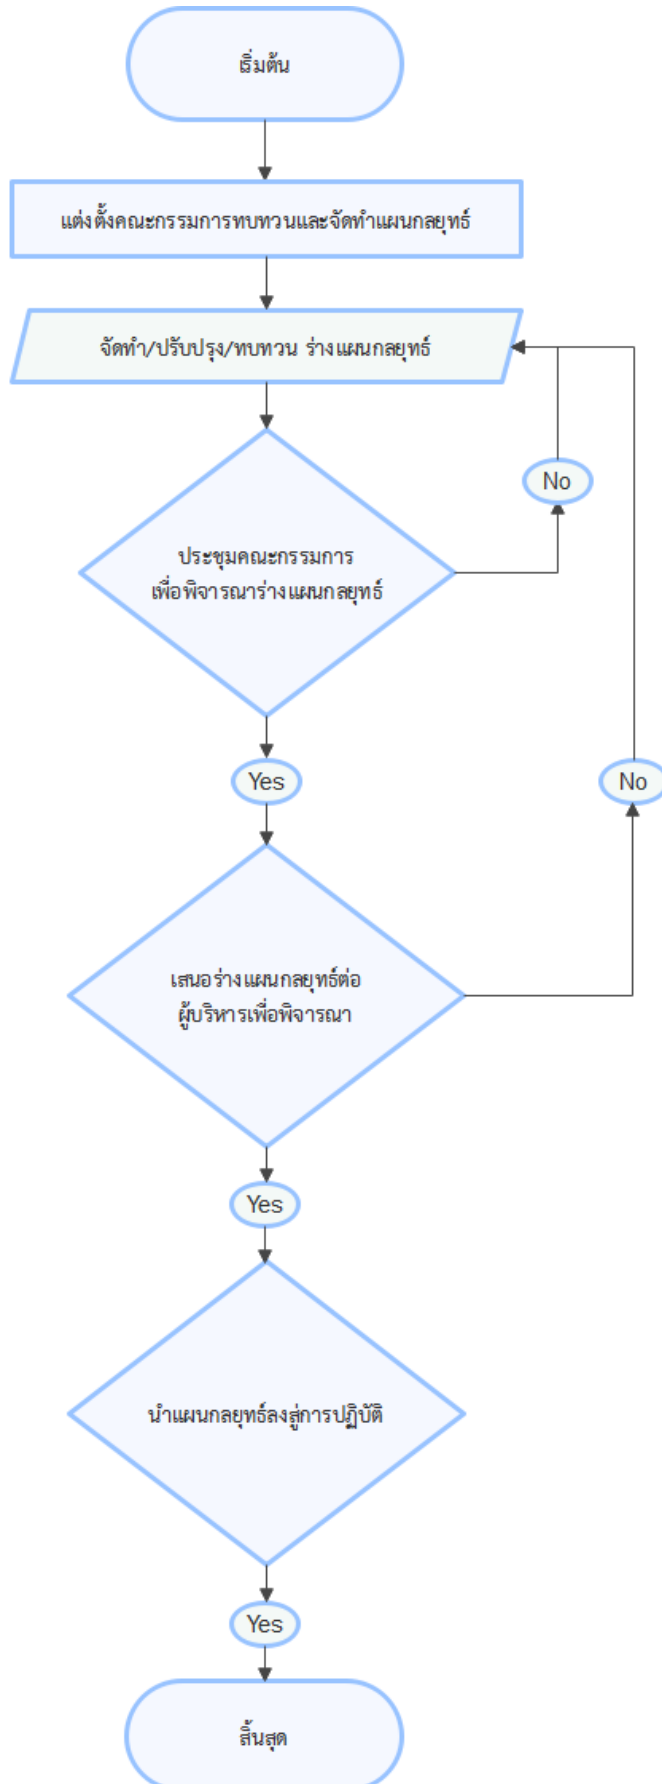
เริ่มต้น

แต่งตั้งคณะกรรมการทบทวนและจัดทำแผนกลยุทธ์

จัดทำ/ปรับปรุง/ทบทวน ร่างแผนกลยุทธ์

No

ประชุมคณะกรรมการ
เพื่อพิจารณาร่างแผนกลยุทธ์

Yes

No

เสนอร่างแผนกลยุทธ์ต่อ
ผู้บริหารเพื่อพิจารณา

Yes

นำแผนกลยุทธ์ลงสู่การปฏิบัติ

Yes

สิ้นสุด